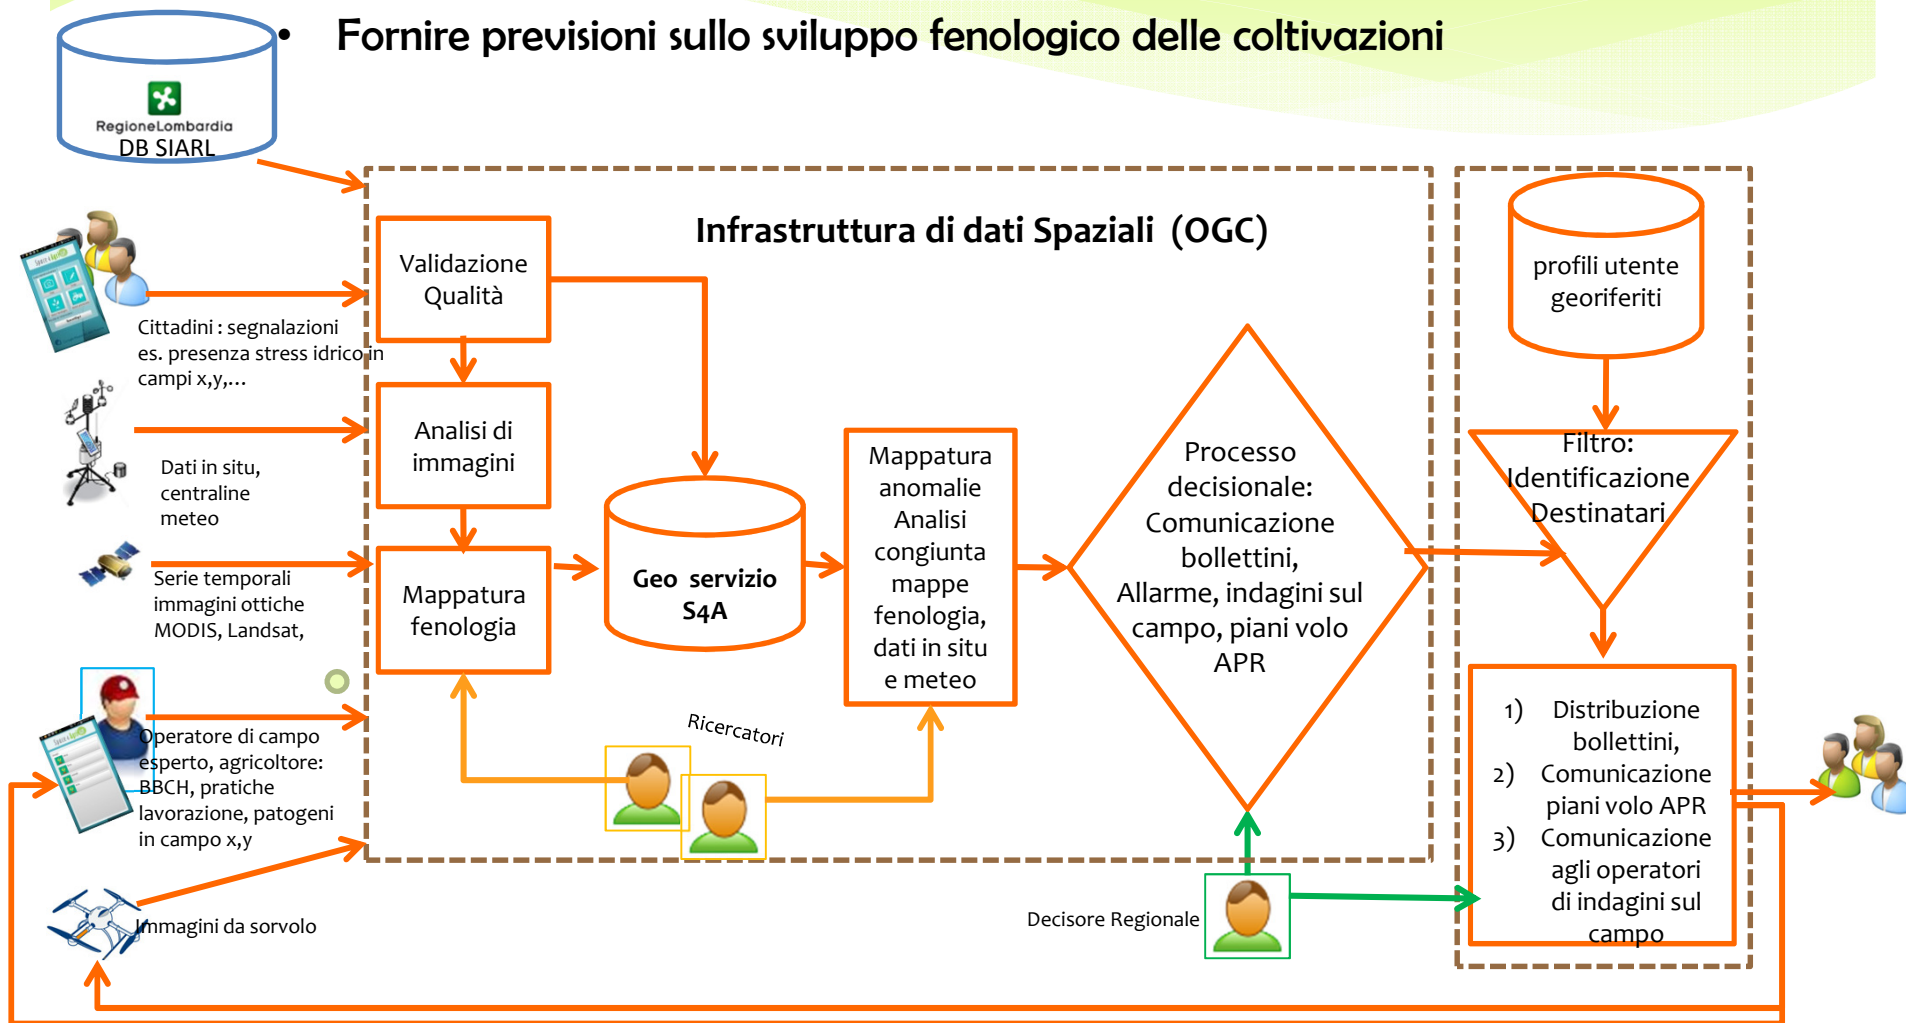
• Fornire previsioni sullo sviluppo fenologico delle coltivazioni

RegioneLombardia
DB SIARL

Infrastruttura di dati Spaziali (OGC)

Cittadini : segnalazioni es. presenza stress idrico in campi x,y,...

Dati in situ, centraline meteo

Serie temporali immagini ottiche MODIS, Landsat,

Operatore di campo esperto, agricoltore: BBCH, pratiche lavorazione, patogeni in campo x,y

Immagini da sorvolo

Validazione Qualità

Analisi di immagini

Mappatura fenologia

Geo servizio S4A

Mappatura anomalie Analisi congiunta mappe fenologia, dati in situ e meteo

Ricercatori

Processo decisionale: Comunicazione bollettini, Allarme, indagini sul campo, piani volo APR

Decisore Regionale

profili utente georiferiti

Filtro: Identificazione Destinatari

1) Distribuzione bollettini,
2) Comunicazione piani volo APR
3) Comunicazione agli operatori di indagini sul campo